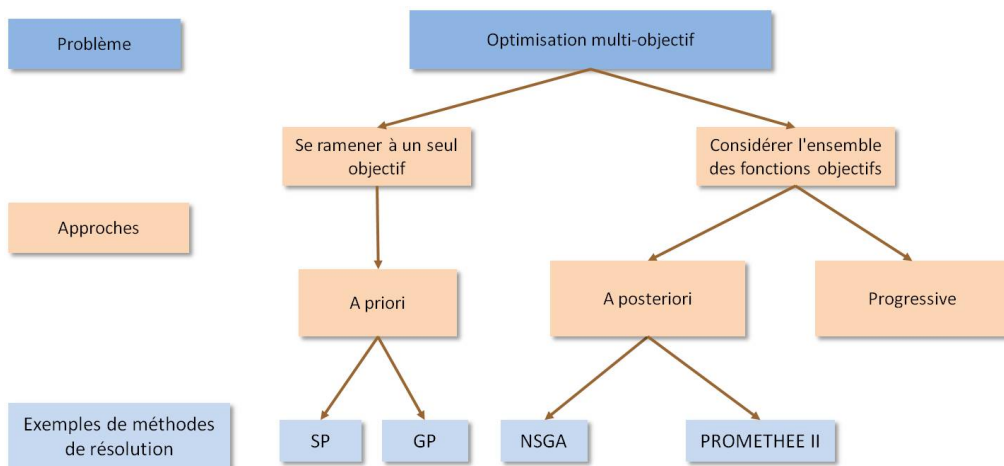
Problème

Optimisation multi-objectif

Se ramener à un seul objectif

Considérer l'ensemble des fonctions objectifs

Approches

A priori

A posteriori

Progressive

Exemples de méthodes de résolution

SP

GP

NSGA

PROMETHEE II